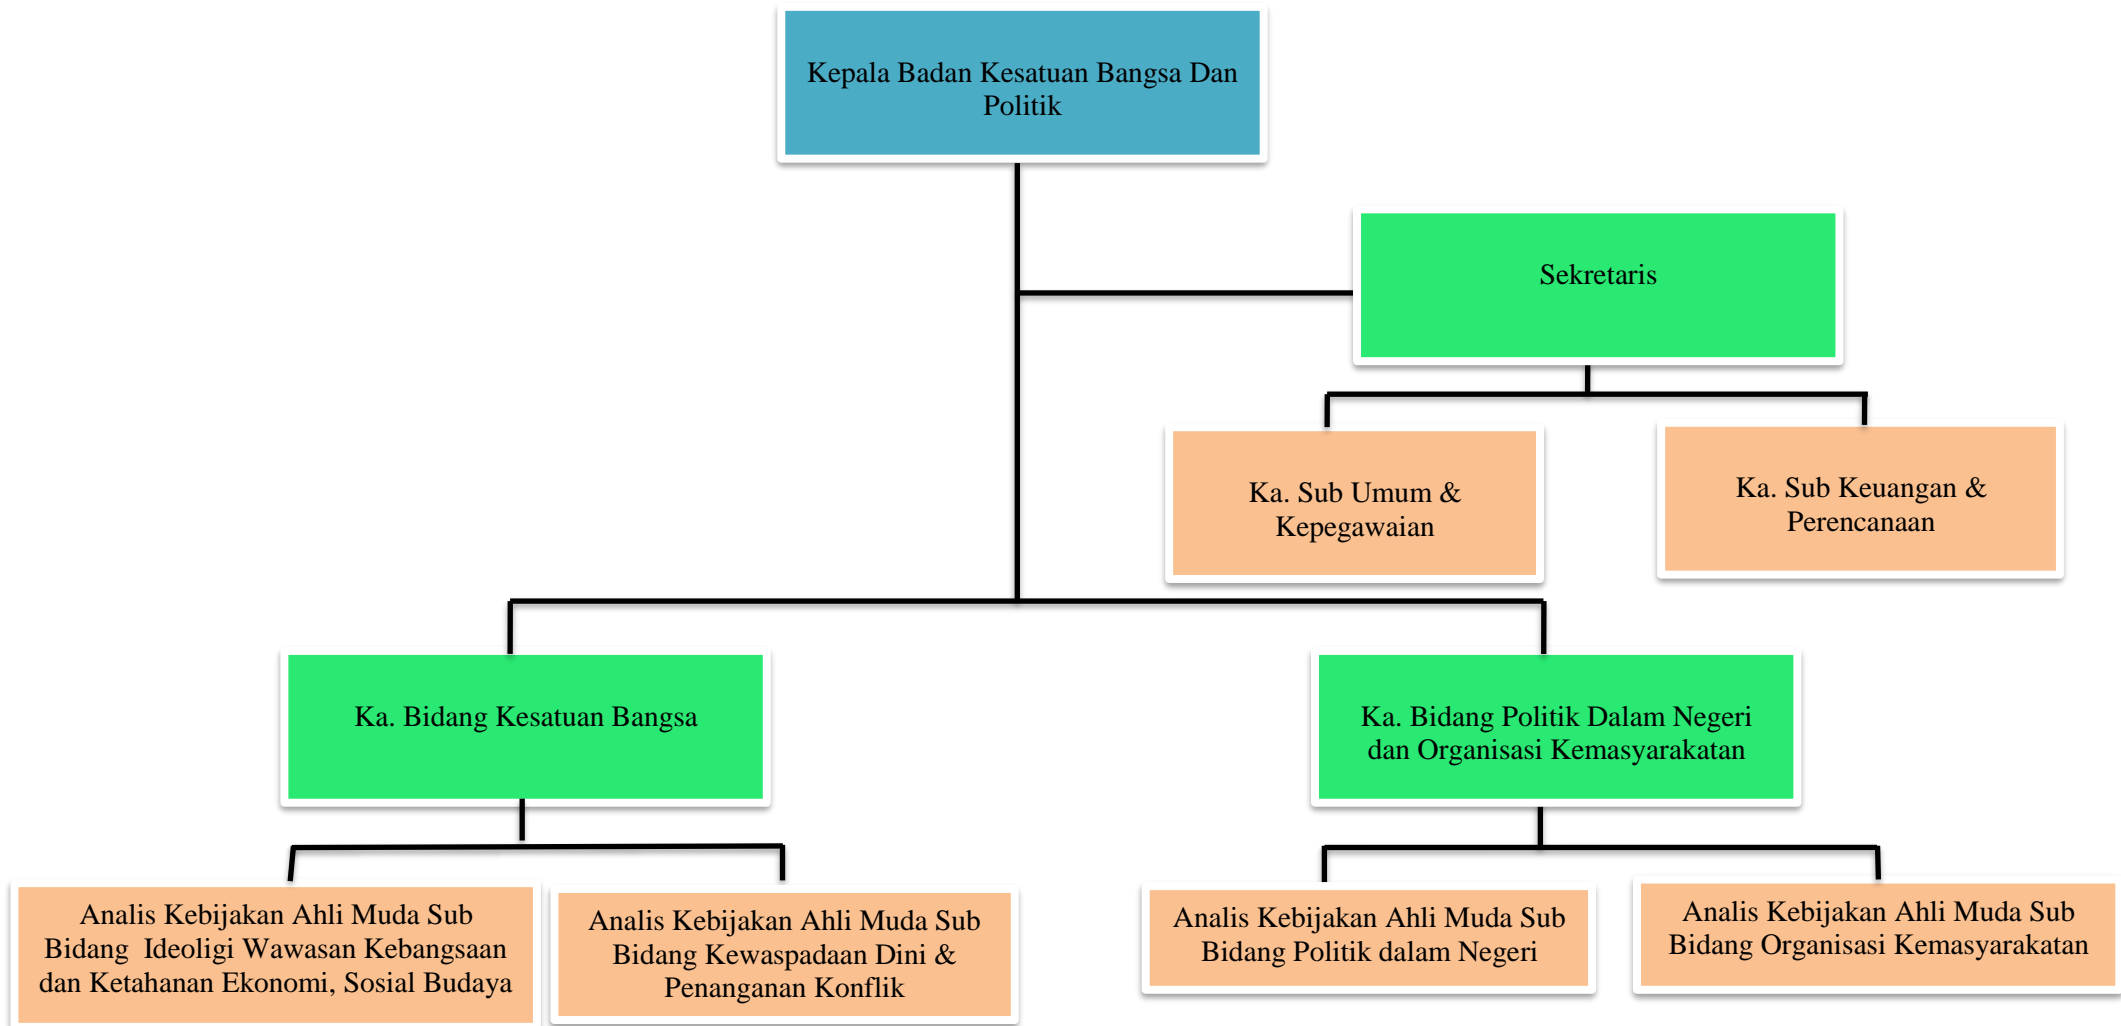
Kepala Badan Kesatuan Bangsa Dan Politik

Sekretaris

Ka. Sub Umum & Kepegawaian

Ka. Sub Keuangan & Perencanaan

Ka. Bidang Kesatuan Bangsa

Ka. Bidang Politik Dalam Negeri dan Organisasi Kemasyarakatan

Analis Kebijakan Ahli Muda Sub Bidang Ideoligi Wawasan Kebangsaan dan Ketahanan Ekonomi, Sosial Budaya

Analis Kebijakan Ahli Muda Sub Bidang Kewaspadaan Dini & Penanganan Konflik

Analis Kebijakan Ahli Muda Sub Bidang Politik dalam Negeri

Analis Kebijakan Ahli Muda Sub Bidang Organisasi Kemasyarakatan